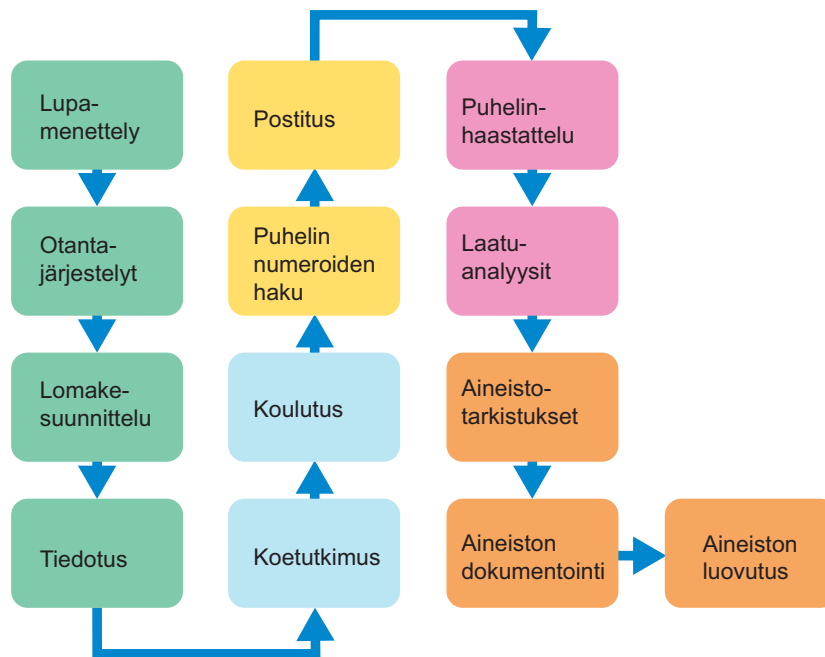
Lupamenettely

Otantajärjestelyt

Lomakesuunnittelu

Tiedotus

Koetutkimus

Koulutus

Puhelin numeroiden haku

Postitus

Puhelinhaastattelu

Laatuanalyysit

Aineistotarkistukset

Aineiston dokumentointi

Aineiston luovutus